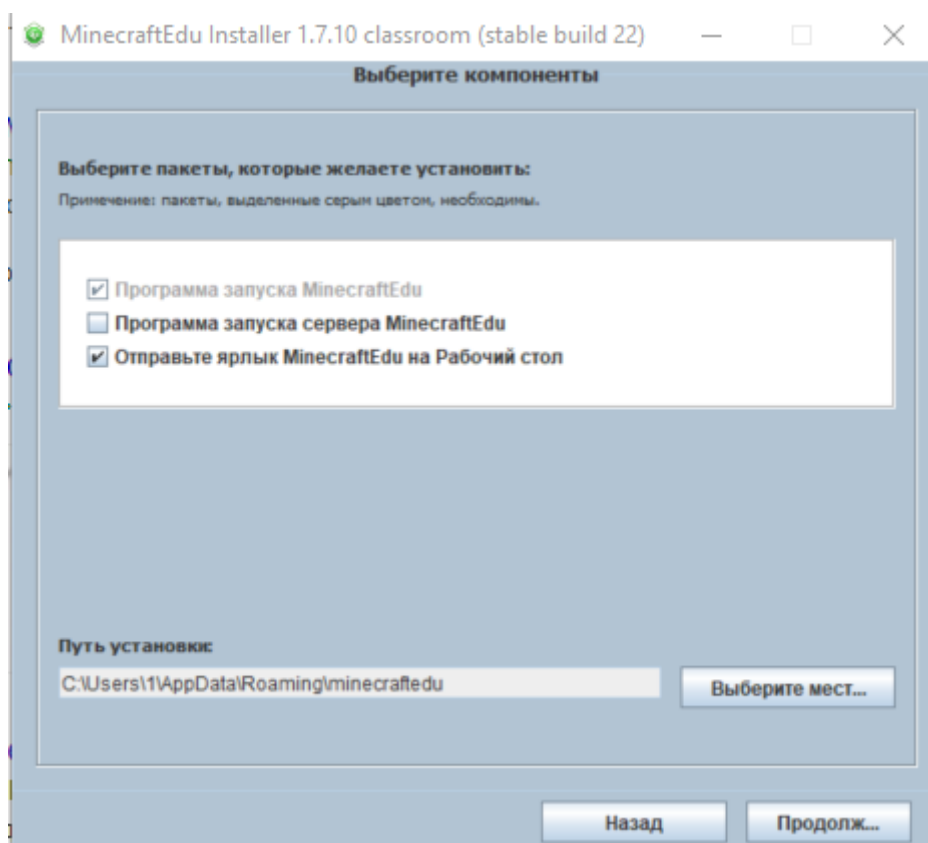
MinecraftEdu Installer 1.7.10 classroom (stable build 22)

Выберите компоненты

Выберите пакеты, которые желаете установить:

Примечение: пакеты, выделенные серым цветом, необходимы.

Программа запуска MinecraftEdu
Программа запуска сервера MinecraftEdu
Отправьте ярлык MinecraftEdu на Рабочий стол

Путь установки:

C:\Users\1\AppData\Roaming\minecraftedu

Выберите мест...

Назад

Продолж...